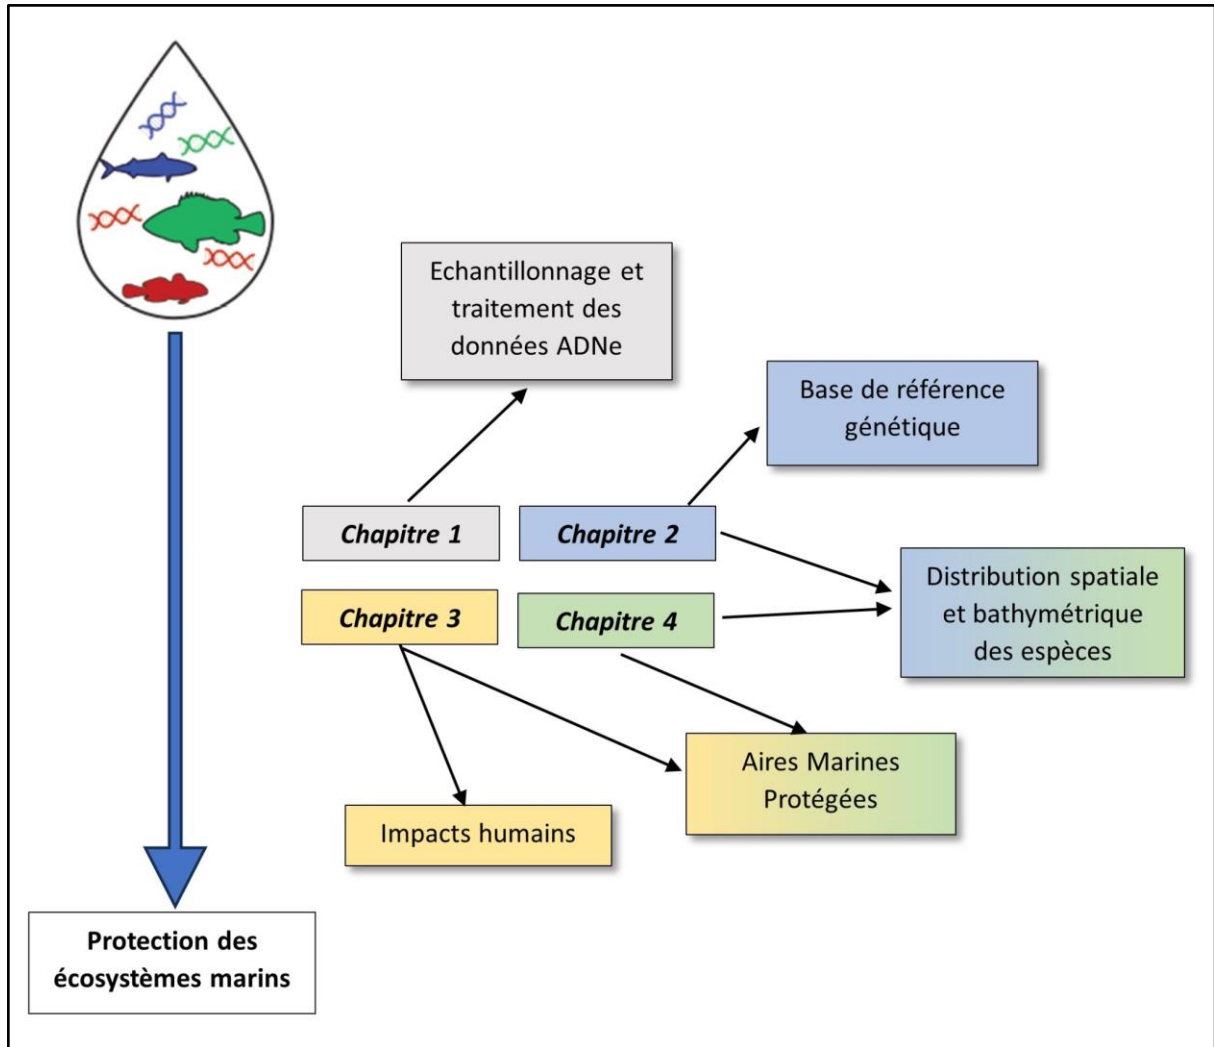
Echantillonnage et traitement des données ADNe

Base de référence génétique

Chapitre 1

Chapitre 2

Distribution spatiale et bathymétrique des espèces

Chapitre 3

Chapitre 4

Aires Marines Protégées

Impacts humains

Protection des écosystèmes marins